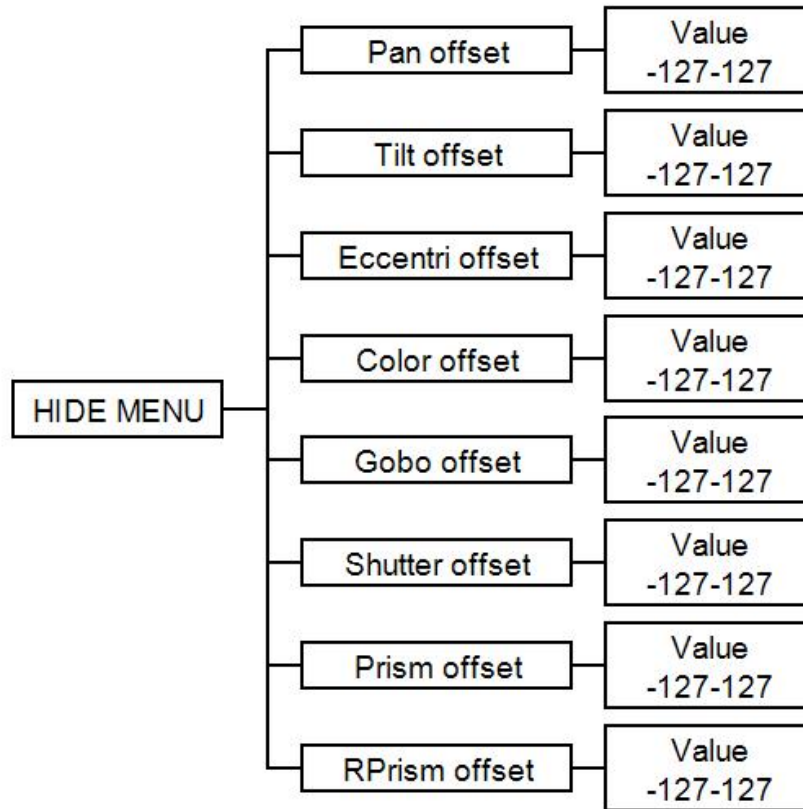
HIDE MENU

Pan offset
Value
-127-127

Tilt offset
Value
-127-127

Eccentri offset
Value
-127-127

Color offset
Value
-127-127

Gobo offset
Value
-127-127

Shutter offset
Value
-127-127

Prism offset
Value
-127-127

RPrism offset
Value
-127-127